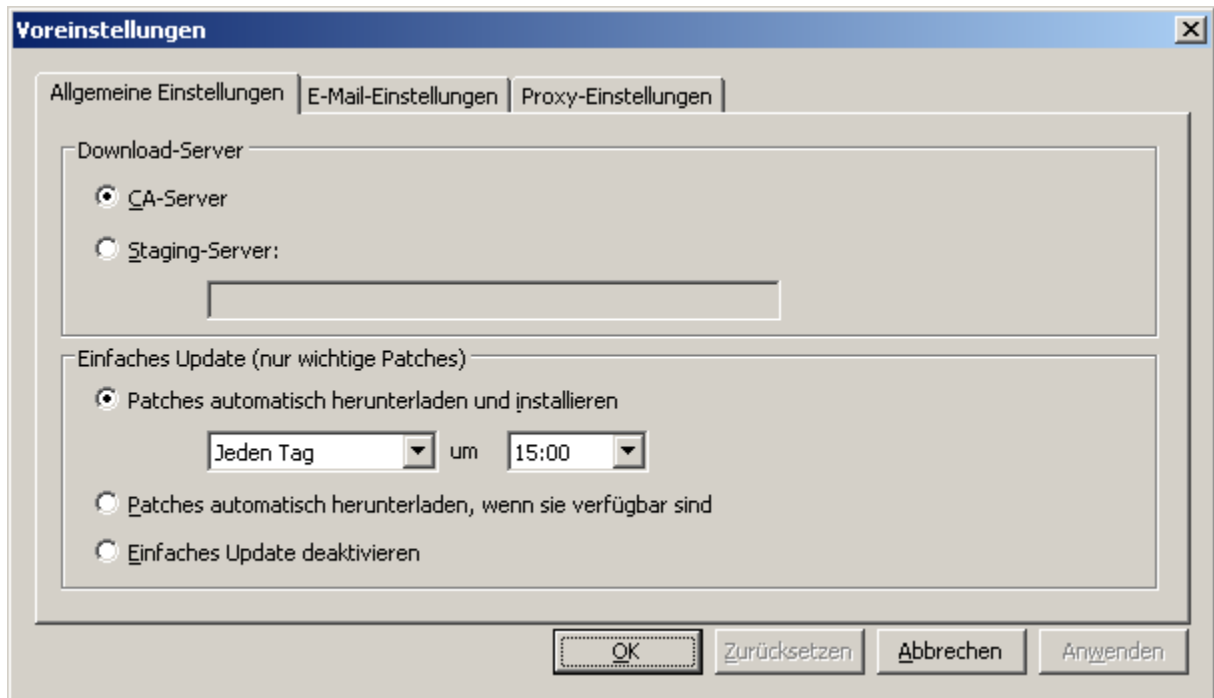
Voreinstellungen

Allgemeine Einstellungen | E-Mail-Einstellungen | Proxy-Einstellungen

Download-Server

CA-Server

Staging-Server:

Einfaches Update (nur wichtige Patches)

Patches automatisch herunterladen und installieren

Jeden Tag um 15:00

Patches automatisch herunterladen, wenn sie verfügbar sind

Einfaches Update deaktivieren

OK Zurücksetzen Abbrechen Anwenden